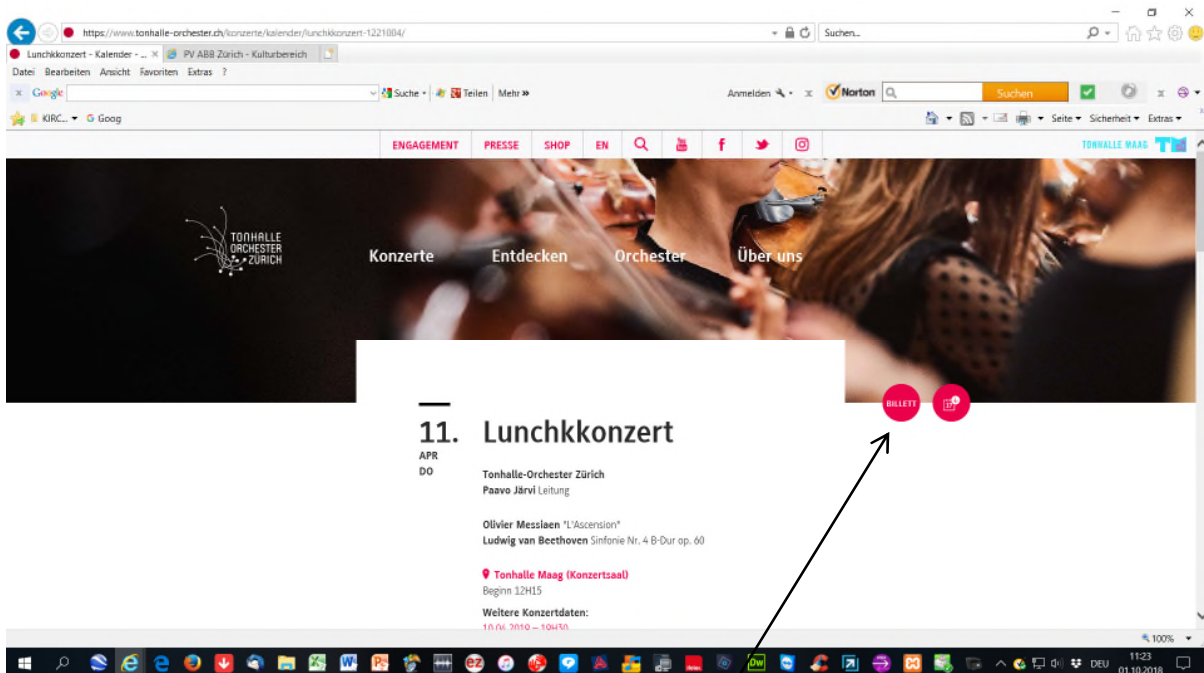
https://www.tonhalle-orchester.ch/konzerte/kalender/lunchkkonzert-1221884/
Suchen...
Lunchkkonzert - Kalender - ...
PV ABB Zürich - Kulturbereich
Datei Bearbeiten Ansicht Favoriten Extras ?
Google
Suche
Teilen
Mehr »
Anmelden
Norton
Suchen
KIRC...
Goog
Seite
Sicherheit
Extras

ENGAGEMENT PRESSE SHOP EN
TONHALLE MAAG

TONHALLE ORCHESTER ZÜRICH
Konzerte Entdecken Orchester Über uns

BILLETT

11.
APR
DO

Lunchkkonzert

Tonhalle-Orchester Zürich
Paavo Järvi Leitung

Olivier Messiaen "L'Ascension"
Ludwig van Beethoven Sinfonie Nr. 4 B-Dur op. 60

Tonhalle Maag (Konzertsaal)
Beginn 12H15

Weitere Konzertdaten:
10.04.2019 — 19H30

100%
DEU
11:23
01.10.2018